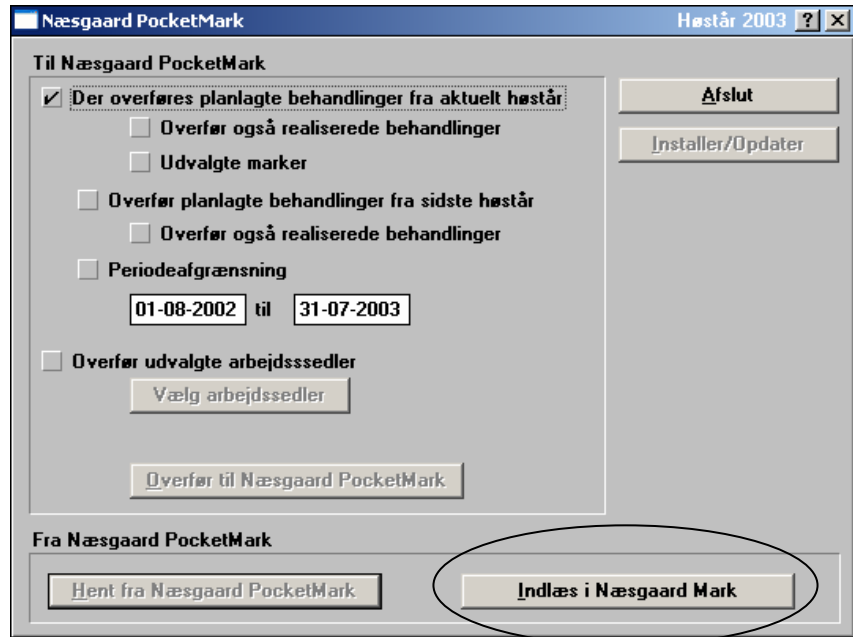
Næsgaard PocketMark

Høstår 2003 ? X

Til Næsgaard PocketMark

✓ Der overføres planlagte behandlinger fra aktuelt høstår

Overfør også realiserede behandlinger

Udvalgte marker

Overfør planlagte behandlinger fra sidste høstår

Overfør også realiserede behandlinger

Periodeafgrænsning

01-08-2002 til 31-07-2003

Overfør udvalgte arbejdsssedler

Vælg arbejdssedler

Overfør til Næsgaard PocketMark

Afslut

Installer/Opdater

Fra Næsgaard PocketMark

Hent fra Næsgaard PocketMark

Indlæs i Næsgaard Mark